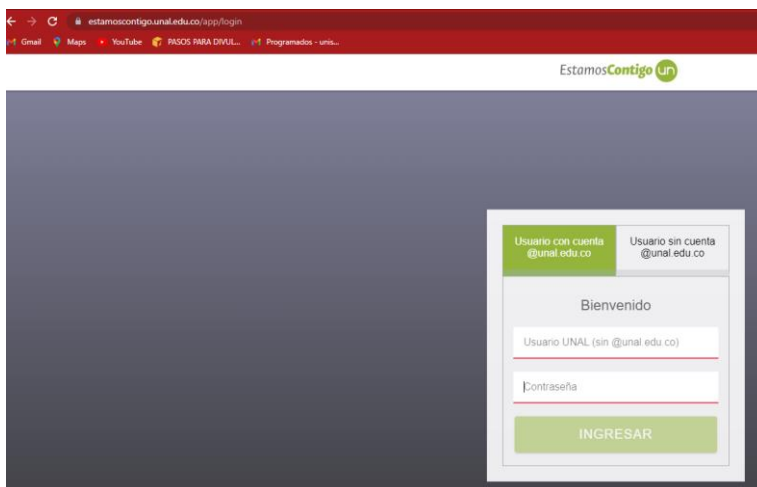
estamoscontigo.unal.edu.co/app/login

Gmail Maps YouTube PASOS PARA DIVUL... Programados - unis...

EstamosContigo un

Usuario con cuenta @unal.edu.co

Usuario sin cuenta @unal.edu.co

Bienvenido

Usuario UNAL (sin @unal.edu.co)

Contraseña

INGRESAR